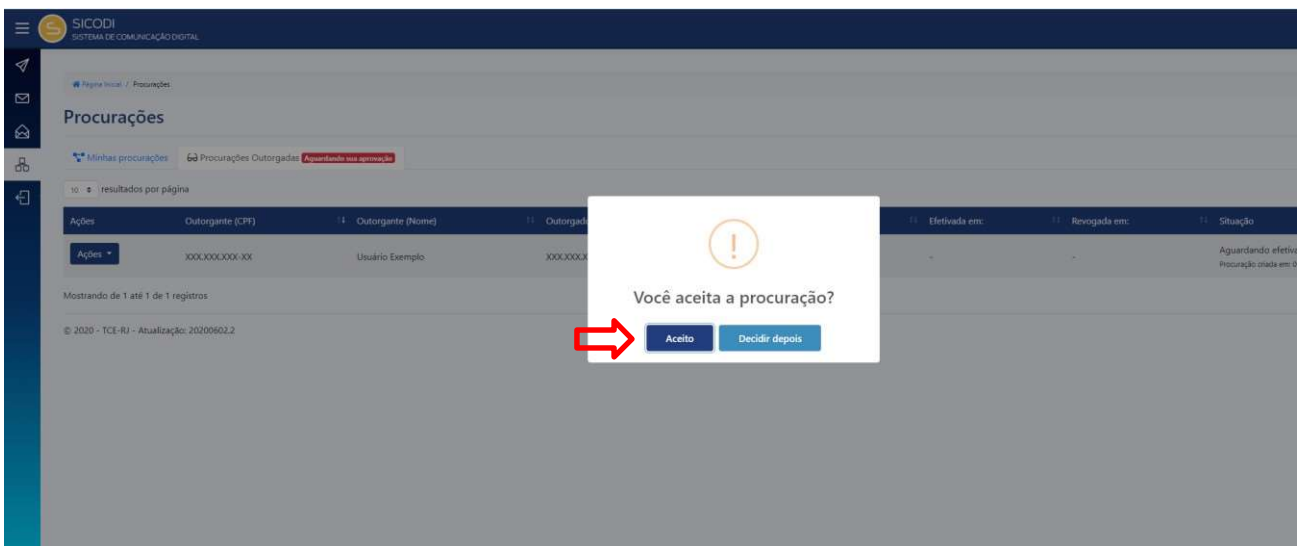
SICODI
SISTEMA DE COMUNICAÇÃO DIGITAL

Página Inicial / Procurações

Procurações

Minhas procurações | Procurações Outorgadas Aguardando sua aprovação

10 resultados por página

| Ações | Outorgante (CPF) | Outorgante (Nome) | Outorgado | Efetivada em: | Revogada em: | Situação |
|---|---|---|---|---|---|---|
| Ações | XXX.XXX.XXX-XX | Usuário Exemplo | XXX.XXX.X | - | - | Aguardando efetiva Procuração criada em 0 |

Mostrando de 1 até 1 de 1 registros

© 2020 - TCE-RJ - Atualização: 20200602.2

!

Você aceita a procuração?

Aceito

Decidir depois